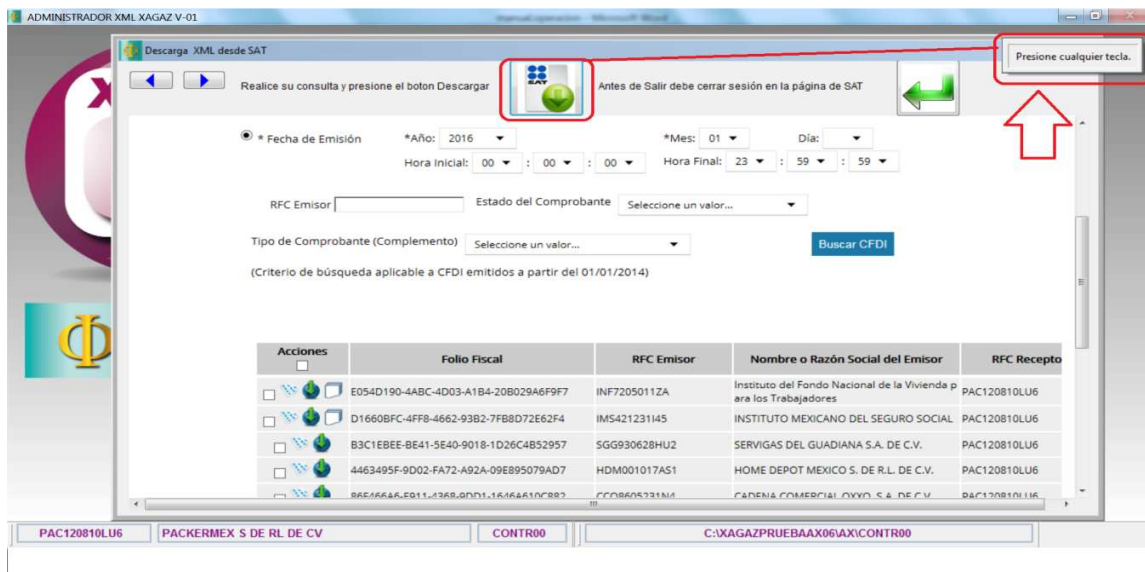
ADMINISTRADOR XML XAGAZ V-01

Descarga XML desde SAT

Presione cualquier tecla.

Realice su consulta y presione el boton Descargar

SAT

Antes de Salir debe cerrar sesión en la página de SAT

* Fecha de Emisión *Año: 2016 *Mes: 01 Día:

Hora Inicial: 00 : 00 : 00 Hora Final: 23 : 59 : 59

RFC Emisor Estado del Comprobante Seleccione un valor...

Tipo de Comprobante (Complemento) Seleccione un valor... Buscar CFDI

(Criterio de búsqueda aplicable a CFDI emitidos a partir del 01/01/2014)

| Acciones | Folio Fiscal | RFC Emisor | Nombre o Razón Social del Emisor | RFC Recepto |
|---|---|---|---|---|
| | E054D190-4ABC-4D03-A1B4-20B029A6F9F7 | INF7205011ZA | Instituto del Fondo Nacional de la Vivienda para los Trabajadores | PAC120810LU6 |
| | D1660BFC-4FF8-4662-93B2-7FB8D72E62F4 | IMS421231I45 | INSTITUTO MEXICANO DEL SEGURO SOCIAL | PAC120810LU6 |
| | B3C1EBEE-BE41-5E40-9018-1D26C4B52957 | SGG930628HU2 | SERVIGAS DEL GUADIANA S.A. DE C.V. | PAC120810LU6 |
| | 4463495F-9D02-FA72-A92A-09E895079AD7 | HDM001017AS1 | HOME DEPOT MEXICO S. DE R.L. DE C.V. | PAC120810LU6 |
| | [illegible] | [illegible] | CADENA COMERCIAL OXXO, S.A. DE C.V. | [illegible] |

PAC120810LU6 | PACKERMEX S DE RL DE CV | CONTR00 | C:\XAGAZPRUEBAAX06\AX\CONTR00